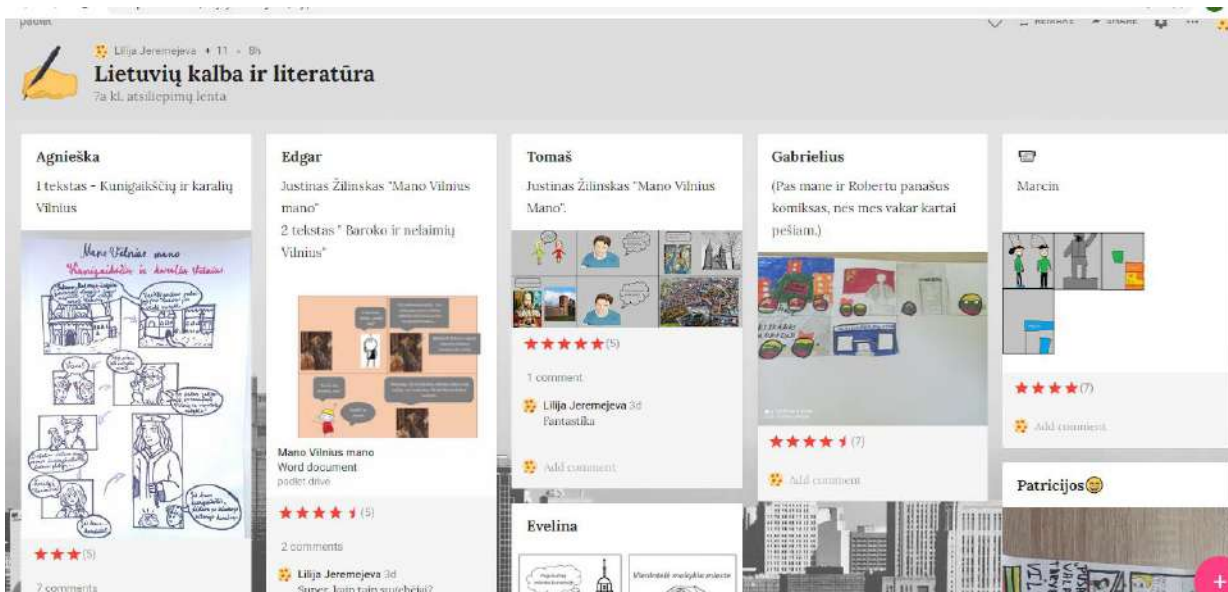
padlet

Lilija Jeremejeva • 11 • 8h

REMAKE SHARE

Lietuvių kalba ir literatūra
7a kl. atsiliepimų lenta

Agnieška
I tekstas - Kunigaikščių ir karalių Vilnius

Mano Vilnius mano
Kunigaikščių ir karalių Vilnius

★★★(5)

2 comments

Edgar
Justinas Žilinskas "Mano Vilnius mano"
2 tekstas " Baroko ir nelaimių Vilnius"

Mano Vilnius mano
Word document
padlet drive

★★★★½(5)

2 comments

Lilija Jeremejeva 3d
Super, kaip tain sugebėjai?

Tomaš
Justinas Žilinskas "Mano Vilnius Mano".

★★★★★(5)

1 comment

Lilija Jeremejeva 3d
Fantastika

Add comment

Evelina

Gabrielius
(Pas mane ir Robertu panašus komiksas, nes mes vakar kartai piešiam.)

★★★★½(7)

Add comment

Marcin

★★★★(7)

Add comment

Patricijos😊